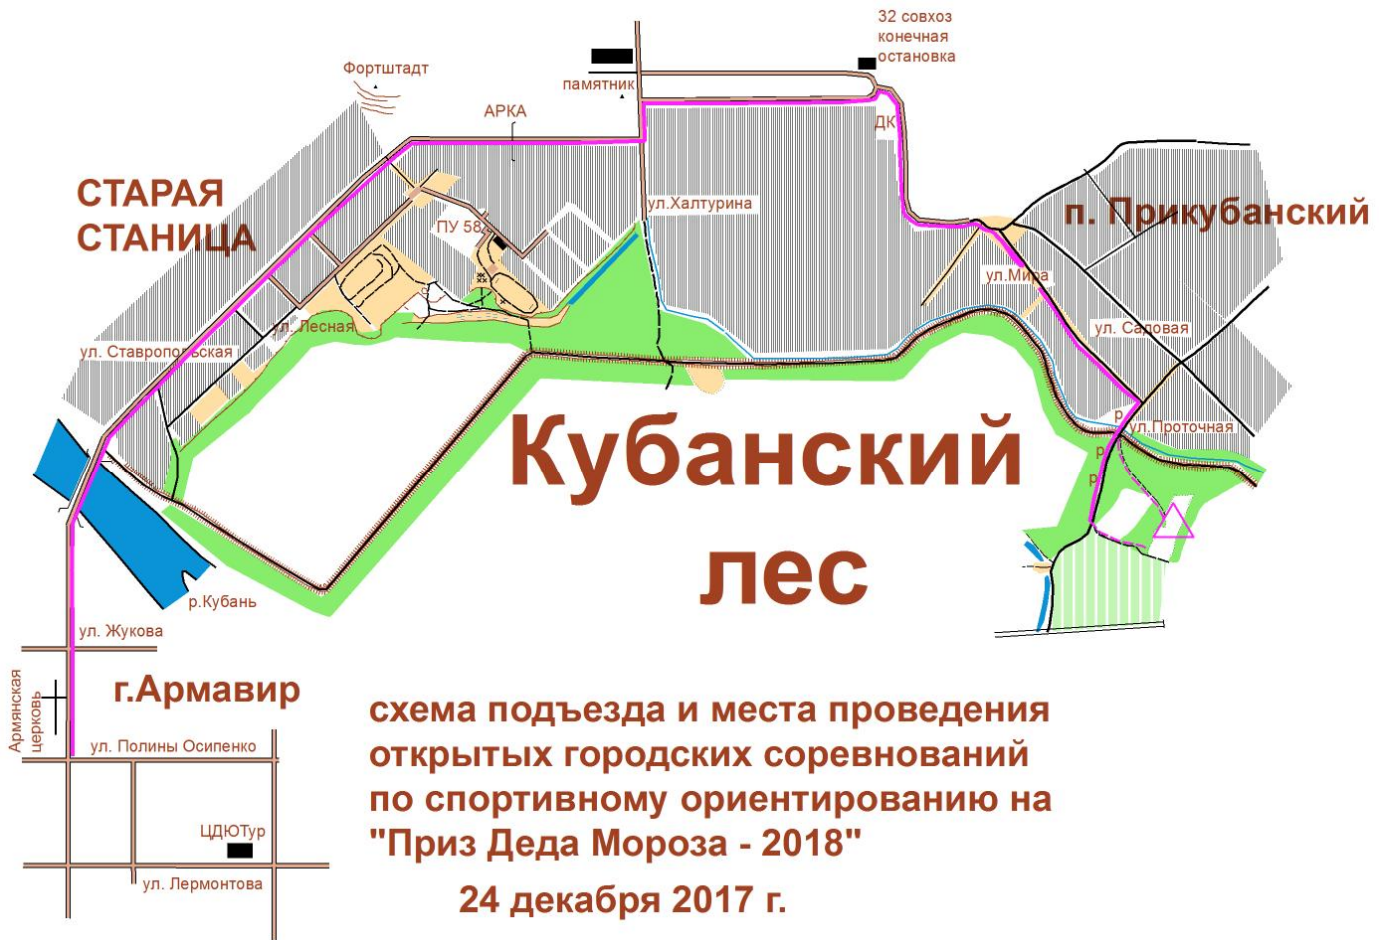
32 совхоз
конечная
остановка

Фортштадт

памятник

АРКА

ДК

СТАРАЯ
СТАНИЦА

ПУ 58

ул.Халтурина

п. Прикубанский

ул.Мира

ул. Лесная

ул. Садовая

ул. Ставропольская

р

ул.Проточная

р

р

Кубанский
лес

р.Кубань

ул. Жукова

г.Армавир

Армянская церковь

ул. Полины Осипенко

ЦДЮТур

ул. Лермонтова

схема подъезда и места проведения
открытых городских соревнований
по спортивному ориентированию на
"Приз Деда Мороза - 2018"

24 декабря 2017 г.